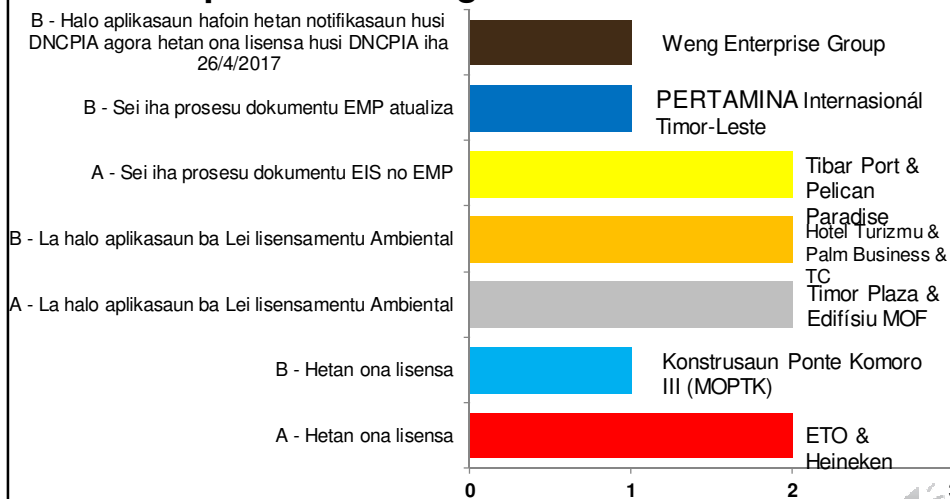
B - Halo aplikasaun hafoin hetan notifikasaun husi DNCPIA agora hetan ona lisensa husi DNCPIA iha 26/4/2017

Weng Enterprise Group

B - Sei iha prosesu dokumentu EMP atualiza

PERTAMINA Internasionál Timor-Leste

A - Sei iha prosesu dokumentu EIS no EMP

Tibar Port & Pelican Paradise

B - La halo aplikasaun ba Lei lisensamentu Ambiental

Hotel Turizmu & Palm Business & TC

A - La halo aplikasaun ba Lei lisensamentu Ambiental

Timor Plaza & Edifísiu MOF

B - Hetan ona lisensa

Konstrusaun Ponte Komoro III (MOPTK)

A - Hetan ona lisensa

ETO & Heineken

0 1 2